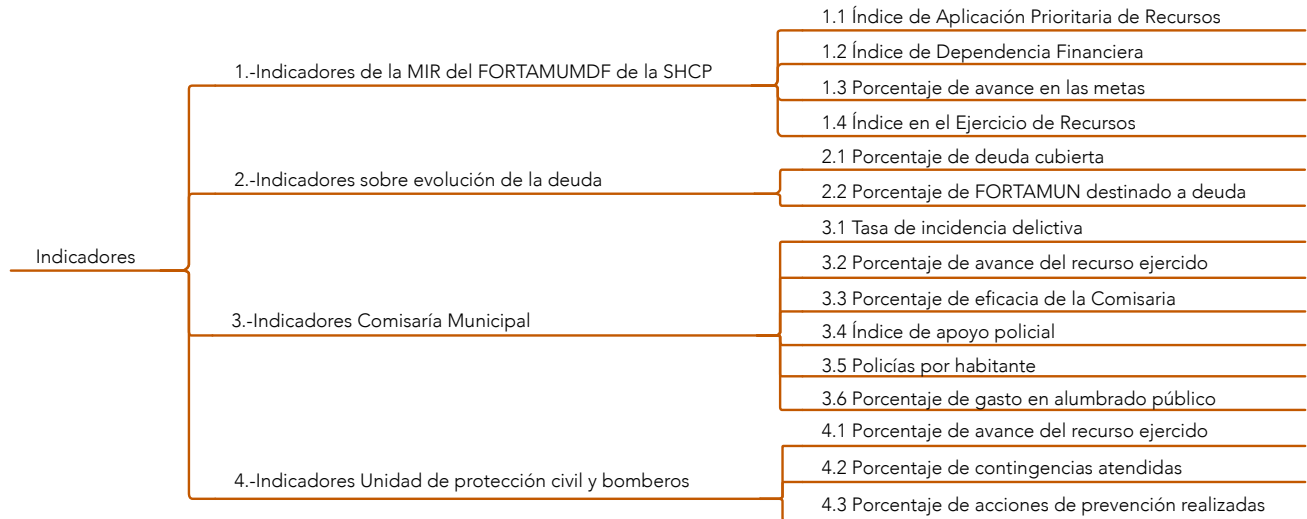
Indicadores

1.-Indicadores de la MIR del FORTAMUMDF de la SHCP

1.1 Índice de Aplicación Prioritaria de Recursos

1.2 Índice de Dependencia Financiera

1.3 Porcentaje de avance en las metas

1.4 Índice en el Ejercicio de Recursos

2.-Indicadores sobre evolución de la deuda

2.1 Porcentaje de deuda cubierta

2.2 Porcentaje de FORTAMUN destinado a deuda

3.-Indicadores Comisaría Municipal

3.1 Tasa de incidencia delictiva

3.2 Porcentaje de avance del recurso ejercido

3.3 Porcentaje de eficacia de la Comisaria

3.4 Índice de apoyo policial

3.5 Policías por habitante

3.6 Porcentaje de gasto en alumbrado público

4.-Indicadores Unidad de protección civil y bomberos

4.1 Porcentaje de avance del recurso ejercido

4.2 Porcentaje de contingencias atendidas

4.3 Porcentaje de acciones de prevención realizadas